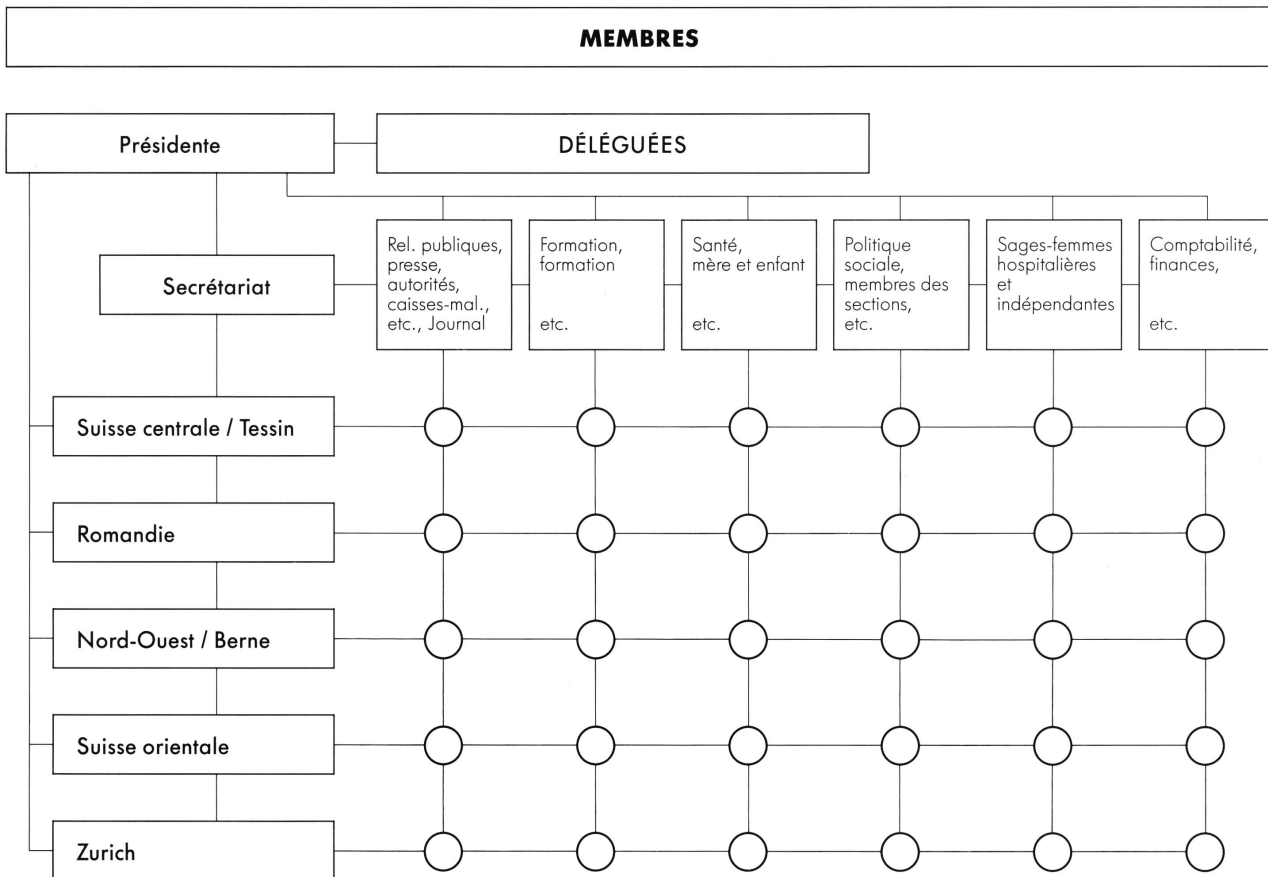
MEMBRES

Présidente

DÉLÉGUÉES

Secrétariat

Rel. publiques, presse, autorités, caisses-mal., etc., Journal

Formation, formation

etc.

Santé, mère et enfant

etc.

Politique sociale, membres des sections, etc.

Sages-femmes hospitalières et indépendantes

Comptabilité, finances,

etc.

Suisse centrale / Tessin

Romandie

Nord-Ouest / Berne

Suisse orientale

Zurich